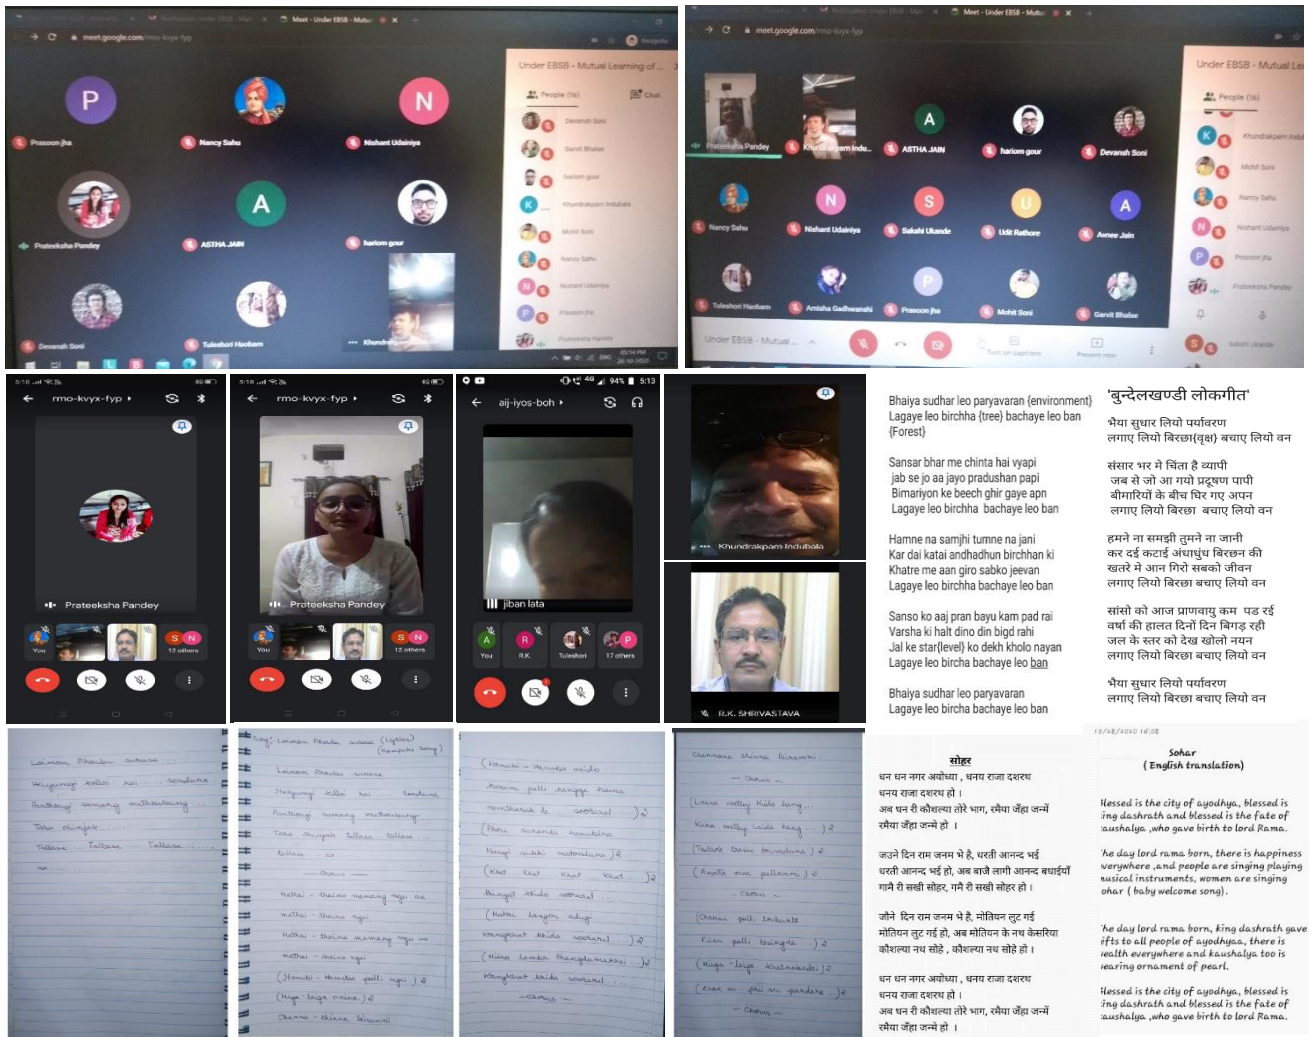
meet.google.com/rmo-kvyx-fyp

Meet - Under EBSB - Mutu

Under EBSB - Mutual Learning of ...

People (16)

Chat

Prasoon jha

Nancy Sahu

Nishant Udainiya

Prateeksha Pandey

ASTHA JAIN

hariom gour

Devansh Soni

Tuleshori Haobam

Khundrakpam Indubala

Under EBSB - Mutual Le

Prateeksha Pandey

Khundrakpam Indu...

ASTHA JAIN

hariom gour

Devansh Soni

Nancy Sahu

Nishant Udainiya

Sakshi Ukande

Udit Rathore

Avnee Jain

Tuleshori Haobam

Amisha Gadhwanshi

Prasoon jha

Mohit Soni

Garvit Bhalse

Under EBSB - Mutual ...

Turn on captions

Present now

rmo-kvyx-fyp

Prateeksha Pandey

You

12 others

rmo-kvyx-fyp

Prateeksha Pandey

You

12 others

aij-iyos-boh

jiban lata

You

R.K.

Tuleshori

17 others

Khundrakpam Indubala

R.K. SHRIVASTAVA

Bhaiya sudhar leo paryavaran {environment}
Lagaye leo birchha {tree} bachaye leo ban {Forest}

Sansar bhar me chinta hai vyapi
jab se jo aa jayo pradushan papi
Bimariyon ke beech ghir gaye apn
Lagaye leo birchha bachaye leo ban

Hamne na samjhi tumne na jani
Kar dai katai andhadhun birchhan ki
Khatre me aan giro sabko jeevan
Lagaye leo birchha bachaye leo ban

Sanso ko aaj pran bayu kam pad rai
Varsha ki halt dino din bigd rahi
Jal ke star{level} ko dekh kholo nayan
Lagaye leo bircha bachaye leo ban

Bhaiya sudhar leo paryavaran
Lagaye leo bircha bachaye leo ban

'बुन्देलखण्डी लोकगीत'
भैया सुधार लियो पर्यावरण
लगाए लियो बिरछा(वृक्ष) बचाए लियो वन

संसार भर मे चिंता है व्यापी
जब से जो आ गयो प्रदूषण पापी
बीमारियों के बीच घिर गए अपन
लगाए लियो बिरछा बचाए लियो वन

हमने ना समझी तुमने ना जानी
कर दई कटाई अंधाधुंध बिरछन की
खतरे मे आन गिरो सबको जीवन
लगाए लियो बिरछा बचाए लियो वन

सांसो को आज प्राणवायु कम पड रई
वर्षा की हालत दिनों दिन बिगड़ रही
जल के स्तर को देख खोलो नयन
लगाए लियो बिरछा बचाए लियो वन

भैया सुधार लियो पर्यावरण
लगाए लियो बिरछा बचाए लियो वन

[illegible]

सोहर
धन धन नगर अयोध्या , धनय राजा दशरथ
धनय राजा दशरथ हो ।
अब धन री कौशल्या तोरे भाग, रमैया जेंहा जन्में
रमैया जेंहा जन्मे हो ।

जउने दिन राम जनम भे है, धरती आनन्द भई
धरती आनन्द भई हो, अब बाजे लागी आनन्द बधाईयाँ
गामै री सखी सोहर, गमै री सखी सोहर हो ।

जौने दिन राम जनम भे है, मोतियन लुट गई
मोतियन लुट गई हो, अब मोतियन के नथ केसरिया
कौशल्या नथ सोहे , कौशल्या नथ सोहे हो ।

धन धन नगर अयोध्या , धनय राजा दशरथ
धनय राजा दशरथ हो ।
अब धन री कौशल्या तोरे भाग, रमैया जेंहा जन्में
रमैया जेंहा जन्मे हो ।

10/10/2020 14:38
Sohar
( English translation)
Blessed is the city of ayodhya, blessed is king dashrath and blessed is the fate of kaushalya ,who gave birth to lord Rama.

The day lord rama born, there is happiness everywhere ,and people are singing playing musical instruments, women are singing sohar ( baby welcome song).

The day lord rama born, king dashrath gave gifts to all people of ayodhya, there is wealth everywhere and kaushalya too is wearing ornament of pearl.

Blessed is the city of ayodhya, blessed is king dashrath and blessed is the fate of kaushalya ,who gave birth to lord Rama.